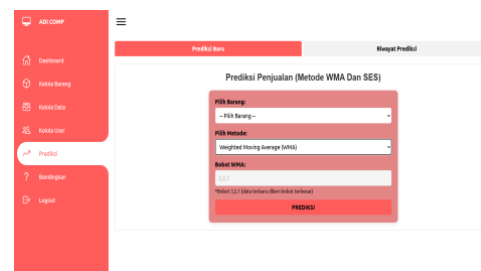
ADI COMP

Dashboard
Kelola Barang
Kelola Data
Kelola User
Prediksi
Bandingkan
Logout

Prediksi Baru
Riwayat Prediksi

Prediksi Penjualan (Metode WMA Dan SES)

Pilih Barang:
-- Pilih Barang --

Pilih Metode:
Weighted Moving Average (WMA)

Bobot WMA:
3,2,1

*Bobot 3,2,1 (data terbaru diberi bobot terbesar)

PREDIKSI